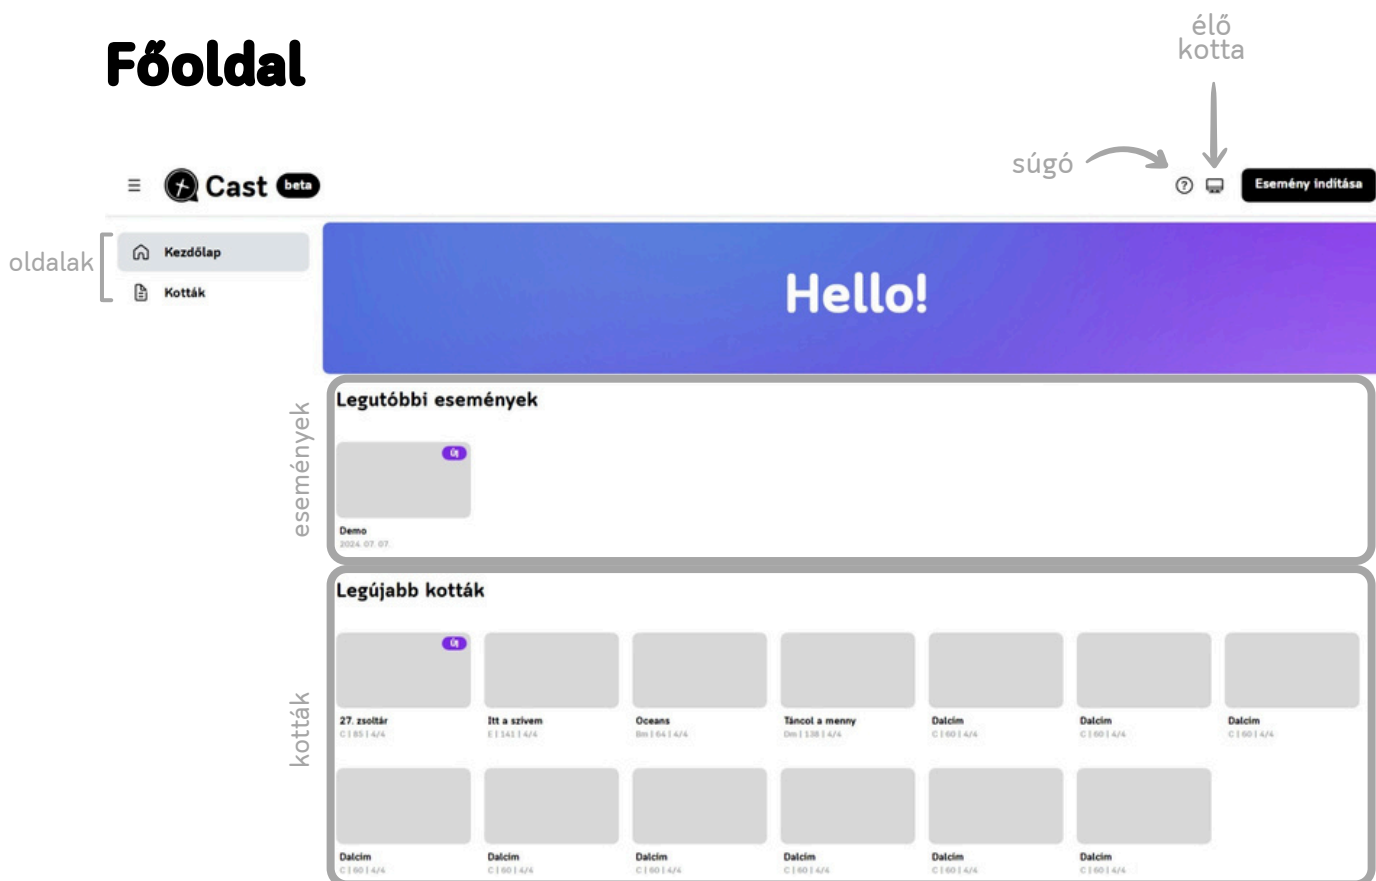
Főoldal

élő kotta

súgó

Cast beta

Esemény indítása

oldalak

Kezdőlap

Kották

Hello!

események

Legutóbbi események

Új

Demo
2024. 07. 07.

kották

Legújabb kották

Új

27. zsoltár
C | 85 | 4/4

Itt a szívem
E | 141 | 4/4

Oceans
Bm | 64 | 4/4

Táncol a menny
Dm | 138 | 4/4

Dalcím
C | 60 | 4/4

Dalcím
C | 60 | 4/4

Dalcím
C | 60 | 4/4

Dalcím
C | 60 | 4/4

Dalcím
C | 60 | 4/4

Dalcím
C | 60 | 4/4

Dalcím
C | 60 | 4/4

Dalcím
C | 60 | 4/4

Dalcím
C | 60 | 4/4